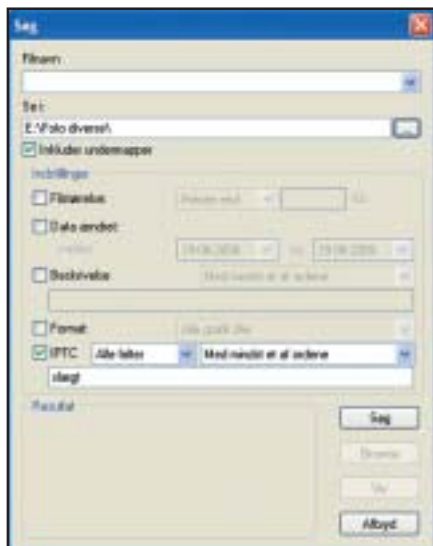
Søg

Filnavn:

Sti:
E:\Foto diverse\

Inkluder undermapper

Indstillinger

Filstørrelse: Præcis enh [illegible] Kb

Dato ændret:
mellem 19.06.2006 og 19.06.2006

Beskrivelse: Med mindst et af ordene

Format: Alle grafik filer

IPTC Alle felter Med mindst et af ordene
slægt

Resultat

Søg
Gennem
Vis
Afbryd